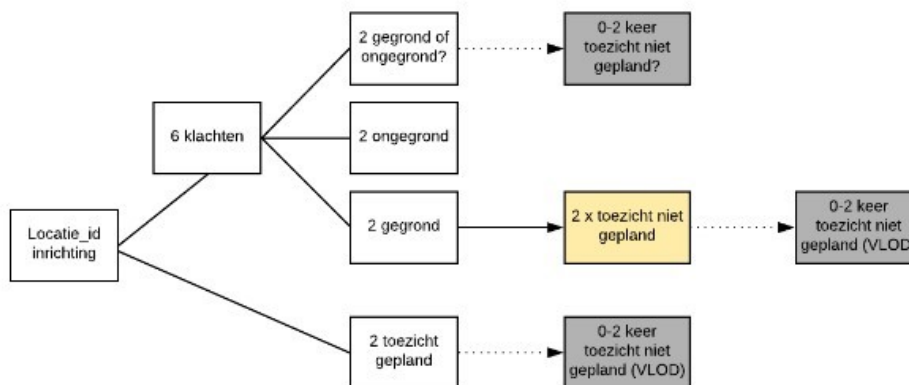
Locatie_id inrichting

6 klachten

2 gegrond of ongegrond?

0-2 keer toezicht niet gepland?

2 ongegrond

2 gegrond

2 x toezicht niet gepland

0-2 keer toezicht niet gepland (VLOD

2 toezicht gepland

0-2 keer toezicht niet gepland (VLOD)